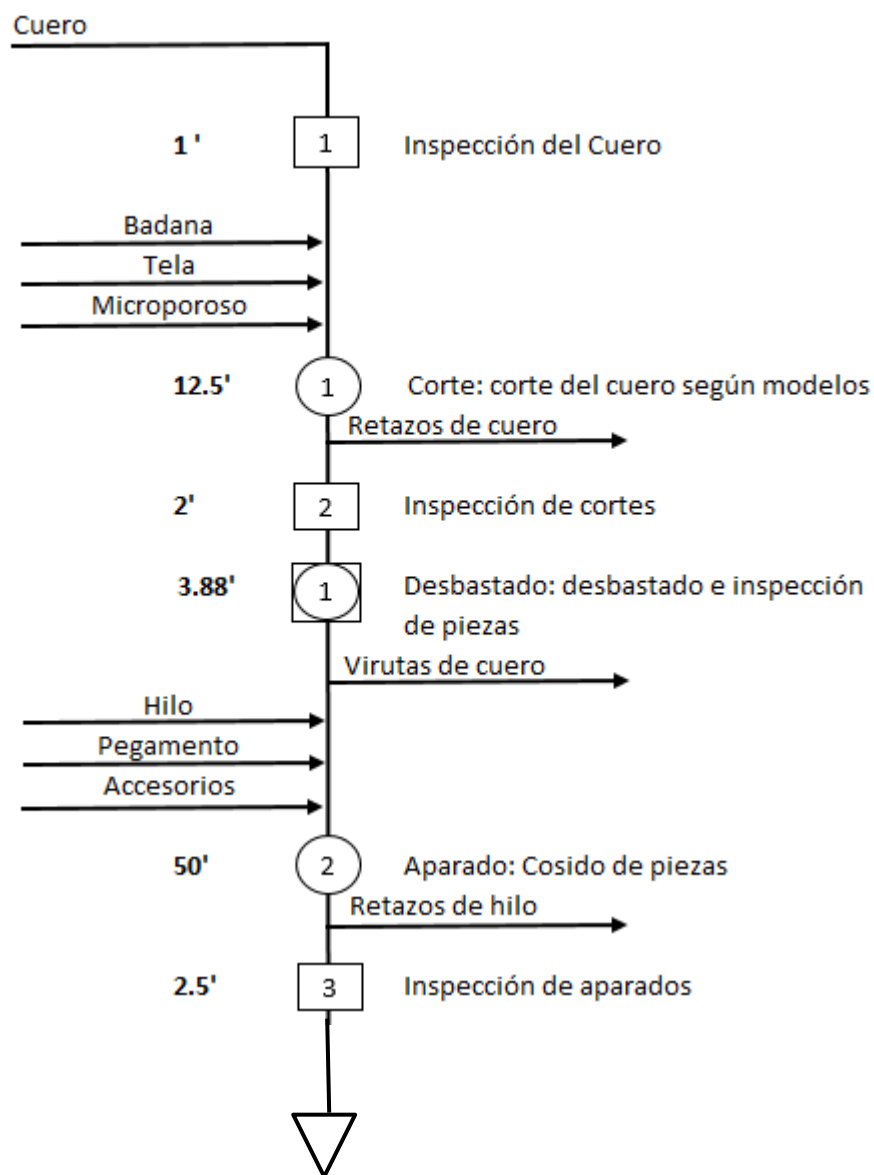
Cuero

1 '
1
Inspección del Cuero

Badana
Tela
Microporoso

12.5'
1
Corte: corte del cuero según modelos

Retazos de cuero

2'
2
Inspección de cortes

3.88'
1
Desbastado: desbastado e inspección de piezas

Virutas de cuero

Hilo
Pegamento
Accesorios

50'
2
Aparado: Cosido de piezas

Retazos de hilo

2.5'
3
Inspección de aparados